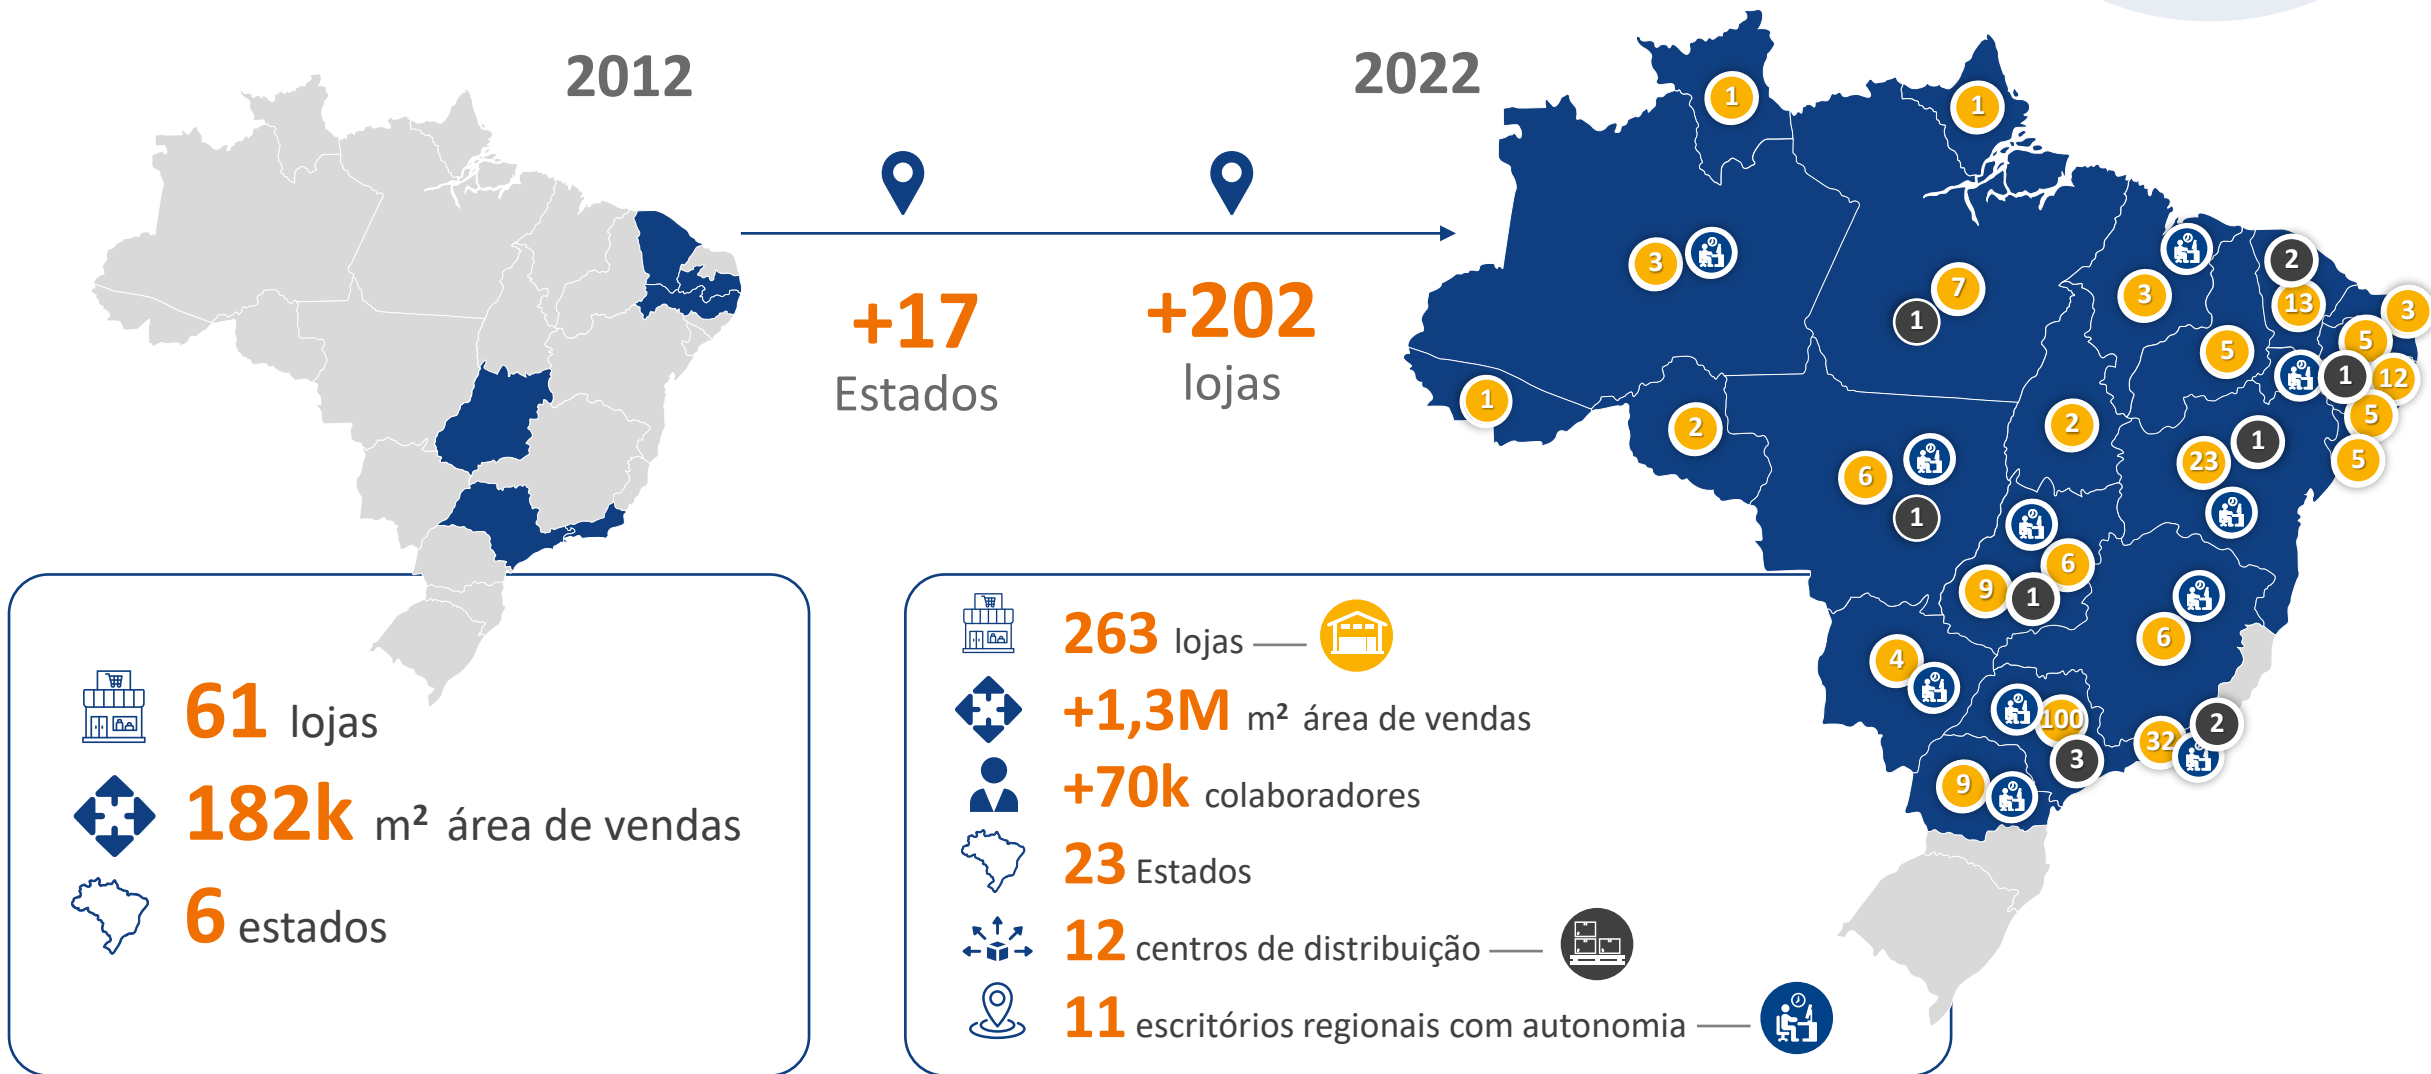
2012

2022

+17
Estados

+202
lojas

1
1
3
7
1
3
2
13
3
5
5
1
12
1
5
2
2
6
23
1
5
1
6
9
1
6
4
100
2
32
3
9

61 lojas
182k m² área de vendas
6 estados

263 lojas
+1,3M m² área de vendas
+70k colaboradores
23 Estados
12 centros de distribuição
11 escritórios regionais com autonomia